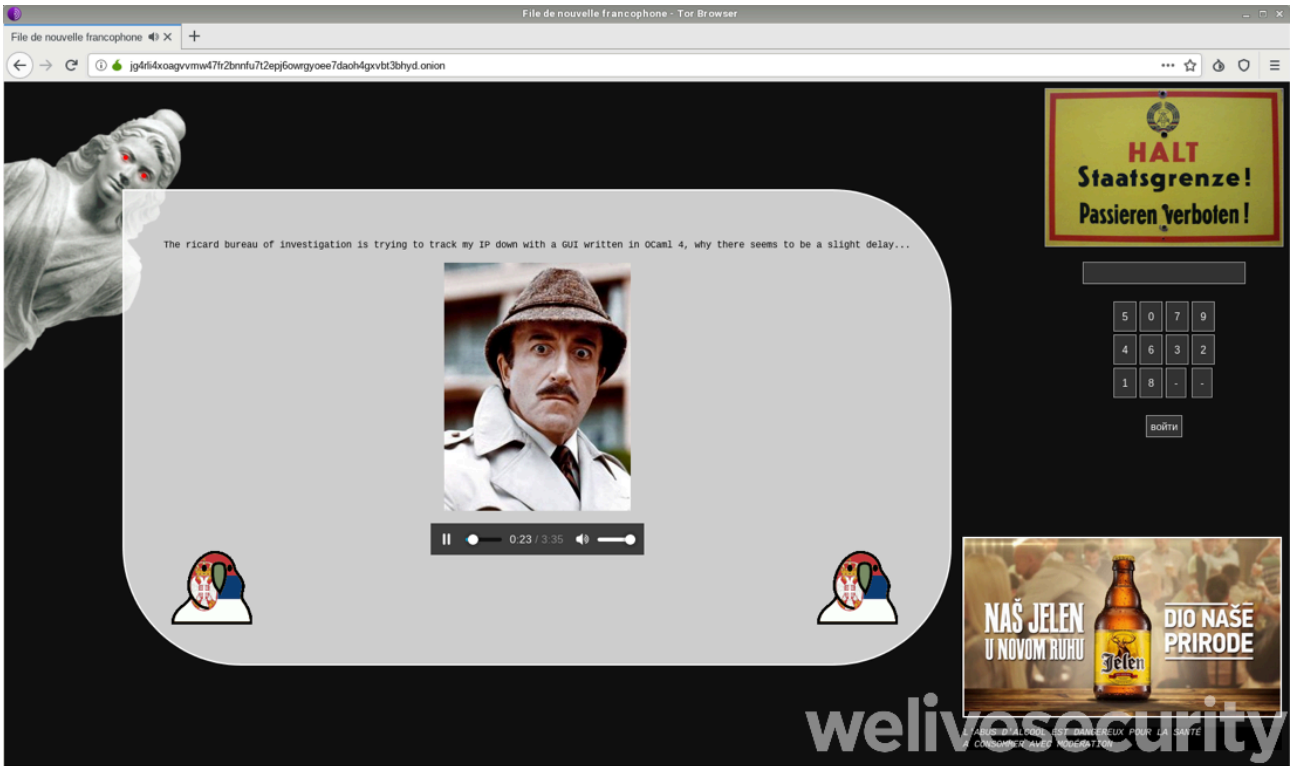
File de nouvelle francophone - Tor Browser

File de nouvelle francophone

jg4rli4xoagvvmw47fr2bnnfu7t2epj6owrgyoee7daoh4gxvbt3bhyd.onion

HALT
Staatsgrenze!
Passieren verboten!

The ricard bureau of investigation is trying to track my IP down with a GUI written in OCaml 4, why there seems to be a slight delay...

0:23 / 3:35

| 5 | 0 | 7 | 9 |
|---|---|---|---|
| 4 | 6 | 3 | 2 |
| 1 | 8 | - | - |

войти

NAŠ JELEN U NOVOM RUHU
Jelen
DIO NAŠE PRIRODE

L'ABUS D'ALCOOL EST DANGEREUX POUR LA SANTÉ
À CONSOMMER AVEC MODÉRATION

welivesecurity